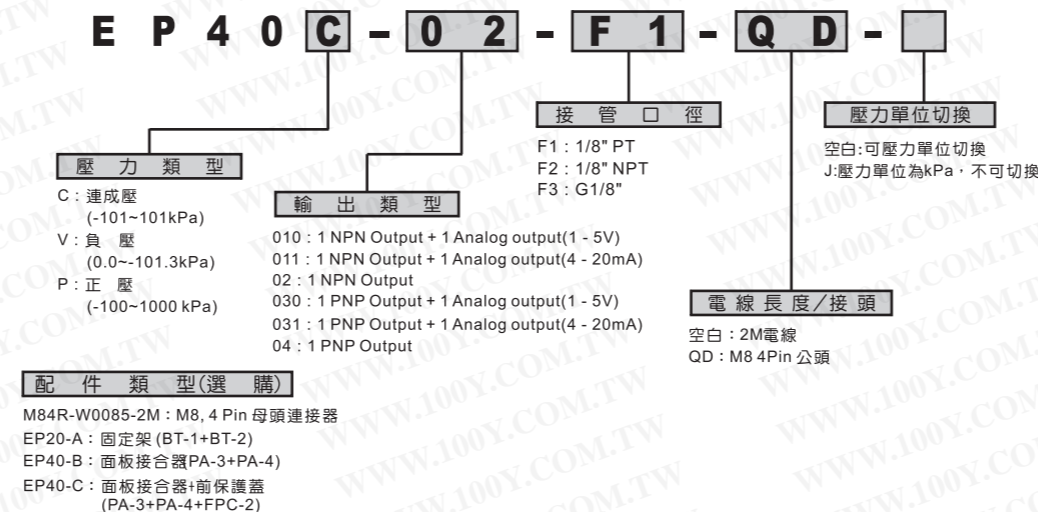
E P 4 0 C - 0 2 - F 1 - Q D -

壓 力 類 型

C：連成壓
(-101~101kPa)
V：負 壓
(0.0~-101.3kPa)
P：正 壓
(-100~1000 kPa)

輸 出 類 型

010：1 NPN Output + 1 Analog output(1 - 5V)
011：1 NPN Output + 1 Analog output(4 - 20mA)
02：1 NPN Output
030：1 PNP Output + 1 Analog output(1 - 5V)
031：1 PNP Output + 1 Analog output(4 - 20mA)
04：1 PNP Output

接 管 口 徑

F1：1/8" PT
F2：1/8" NPT
F3：G1/8"

壓力單位切換

空白:可壓力單位切換
J:壓力單位為kPa，不可切換

電 線 長 度／接 頭

空白：2M電線
QD：M8 4Pin 公頭

配 件 類 型(選 購)

M84R-W0085-2M：M8, 4 Pin 母頭連接器
EP20-A：固定架 (BT-1+BT-2)
EP40-B：面板接合器(PA-3+PA-4)
EP40-C：面板接合器+前保護蓋
(PA-3+PA-4+FPC-2)

WWW.100Y.COM.TW